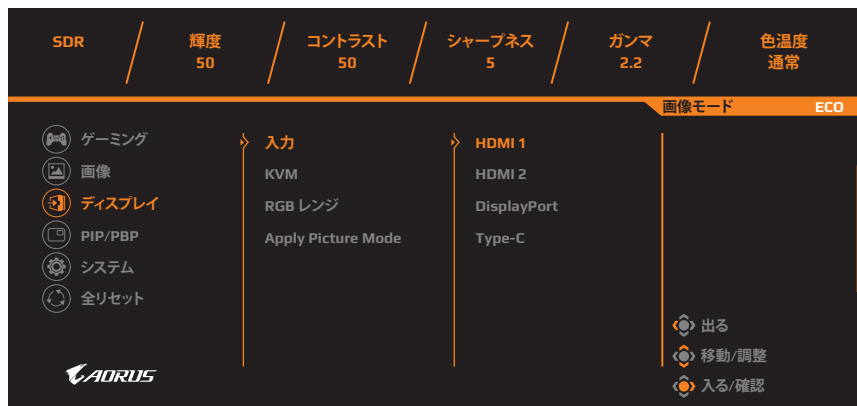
SDR

輝度
50

コントラスト
50

シャープネス
5

ガンマ
2.2

色温度
通常

画像モード ECO

ゲーミング
画像
ディスプレイ
PIP/PBP
システム
全リセット

入力
KVM
RGB レンジ
Apply Picture Mode

HDMI 1
HDMI 2
DisplayPort
Type-C

出る
移動/調整
入る/確認

AORUS